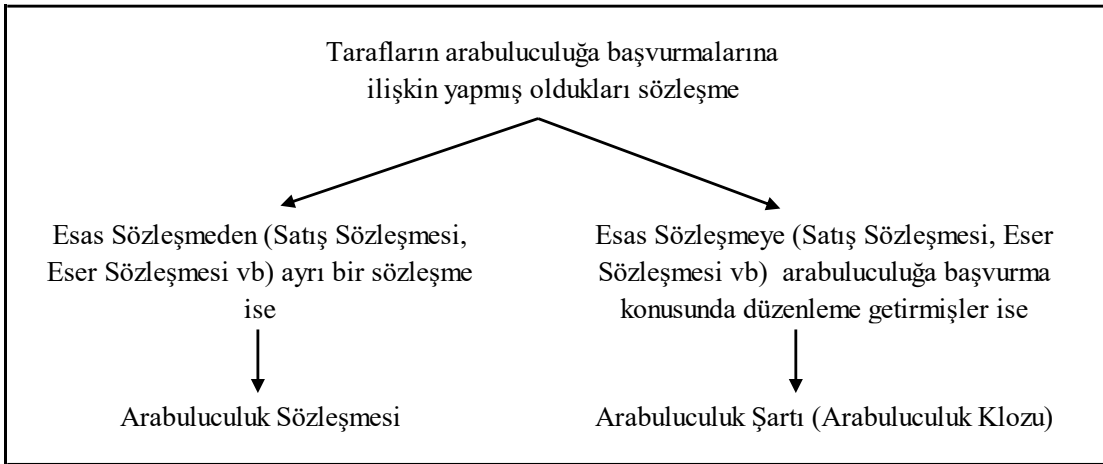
Tarafların arabuluculuğa başvurmalarına ilişkin yapmış oldukları sözleşme

Esas Sözleşmeden (Satış Sözleşmesi, Eser Sözleşmesi vb) ayrı bir sözleşme ise

Arabuluculuk Sözleşmesi

Esas Sözleşmeye (Satış Sözleşmesi, Eser Sözleşmesi vb) arabuluculuğa başvurma konusunda düzenleme getirmişler ise

Arabuluculuk Şartı (Arabuluculuk Klozu)